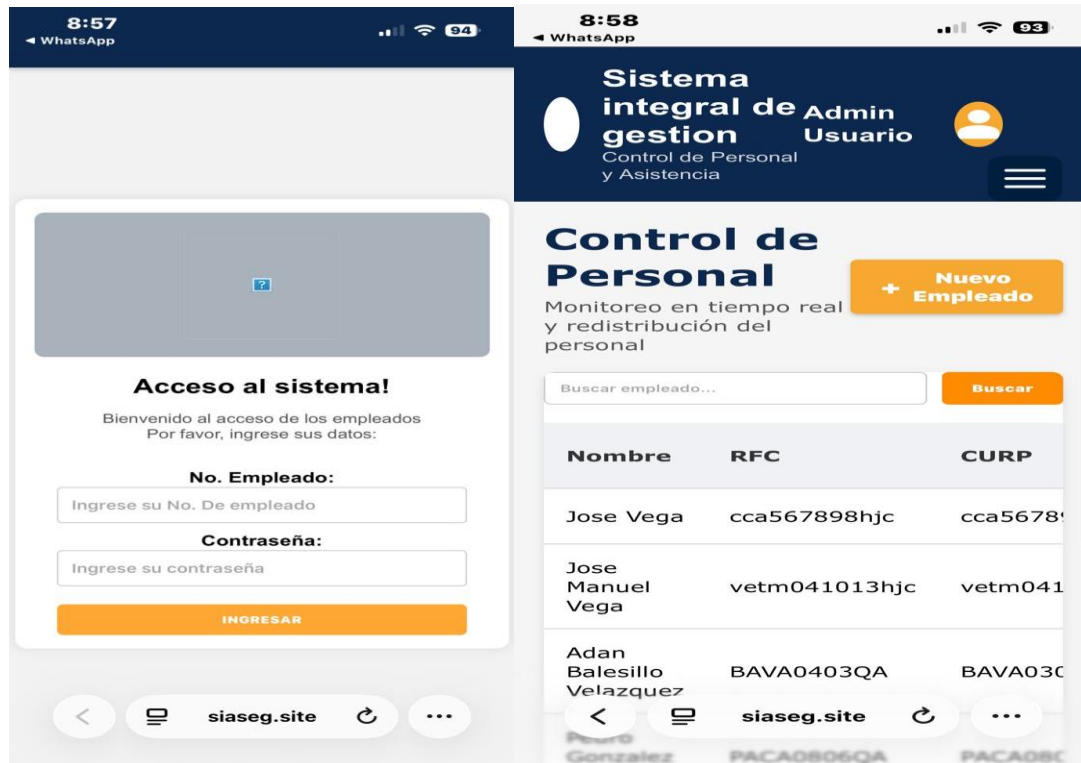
8:57
◀ WhatsApp
94

?

Acceso al sistema!

Bienvenido al acceso de los empleados
Por favor, ingrese sus datos:

No. Empleado:
Ingrese su No. De empleado

Contraseña:
Ingrese su contraseña

INGRESAR

siaseg.site

8:58
◀ WhatsApp
93

Sistema integral de gestion
Control de Personal y Asistencia

Admin
Usuario

Control de Personal
Monitoreo en tiempo real y redistribución del personal

+ Nuevo Empleado

Buscar empleado...
Buscar

| Nombre | RFC | CURP |
|---|---|---|
| Jose Vega | cca567898hjc | cca5678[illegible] |
| Jose Manuel Vega | vetm041013hjc | vetm041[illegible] |
| Adan Balesillo Velazquez | BAVA0403QA | BAVA030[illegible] |
| Pedro Gonzalez | PACA0806QA | PACA080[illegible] |

siaseg.site